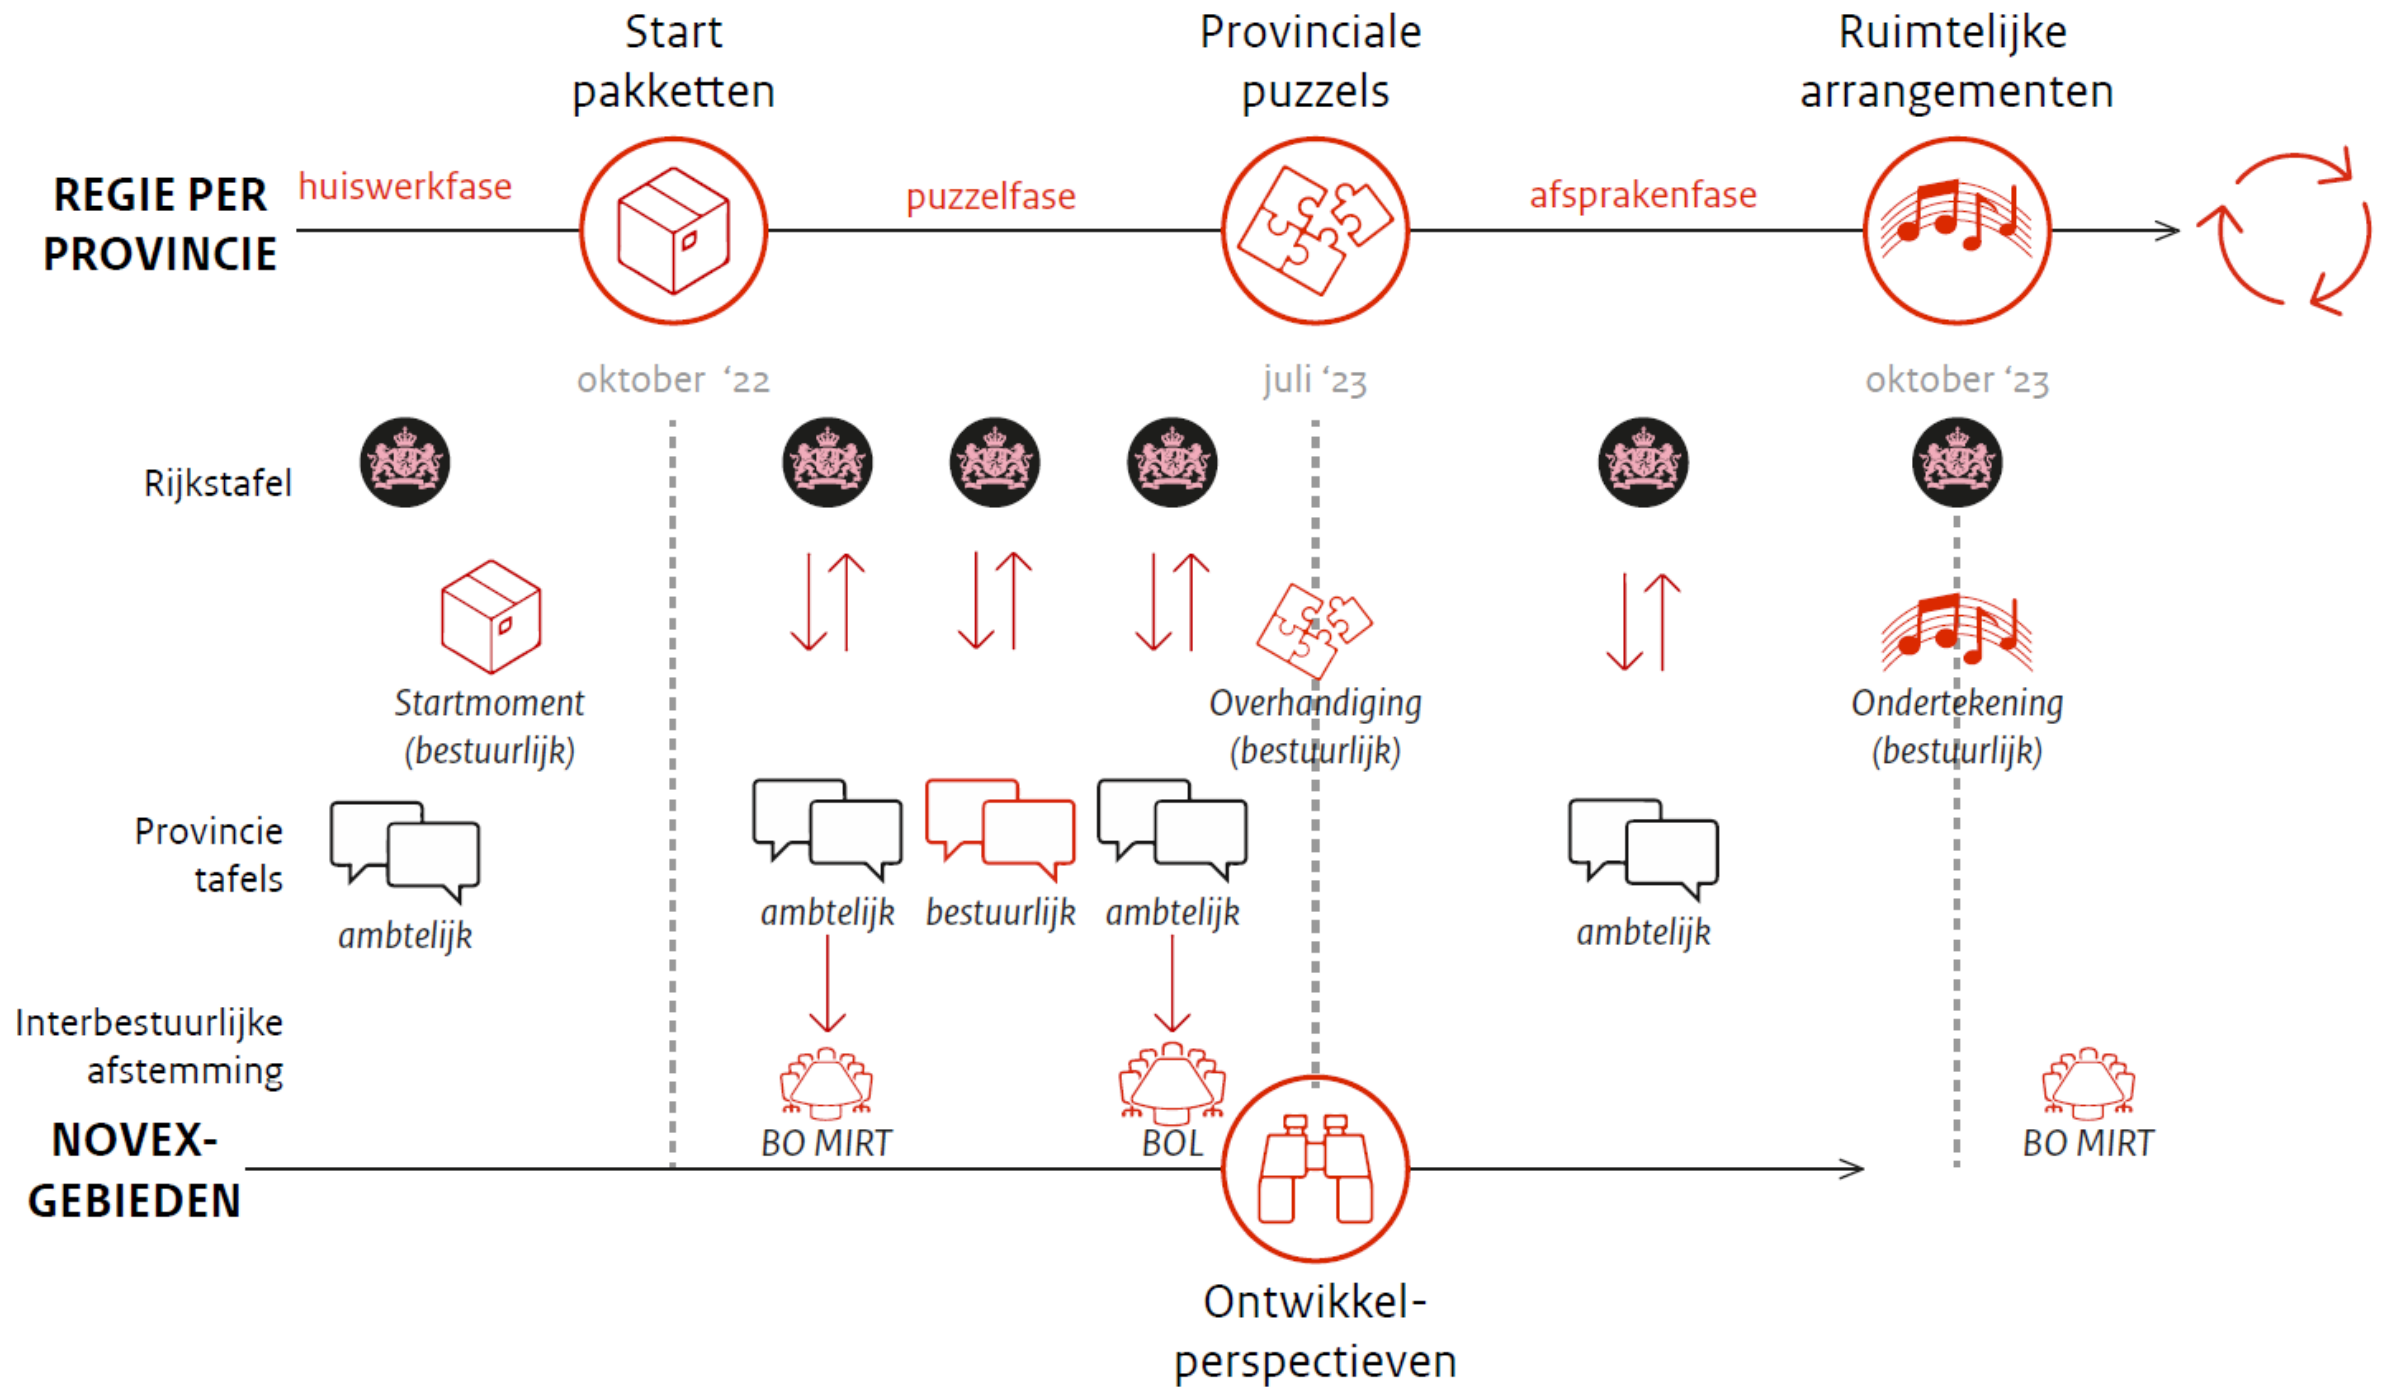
Start pakketten

Provinciale puzzels

Ruimtelijke arrangementen

REGIE PER PROVINCIE

huiswerkfase

puzzelfase

afsprakenfase

oktober '22

juli '23

oktober '23

Rijkstafel

Startmoment (bestuurlijk)

Overhandiging (bestuurlijk)

Ondertekening (bestuurlijk)

Provincie tafels

ambtelijk

ambtelijk

bestuurlijk

ambtelijk

ambtelijk

Interbestuurlijke afstemming

BO MIRT

BOL

BO MIRT

NOVEX-GEBIEDEN

Ontwikkel-perspectieven